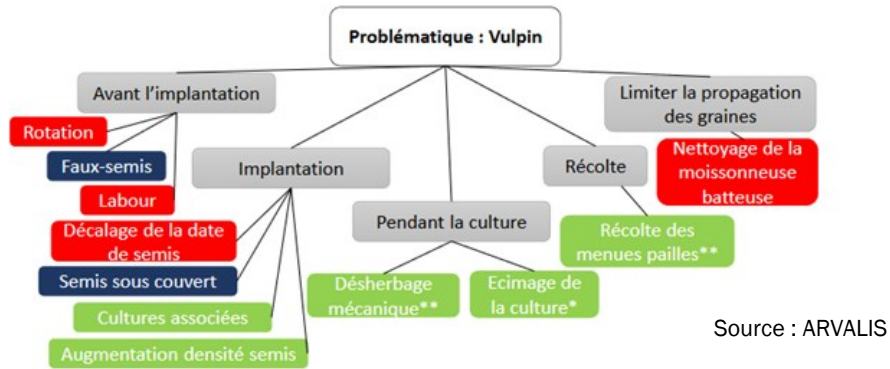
Problématique : Vulpin

Avant l'implantation

Rotation

Faux-semis

Labour

Décalage de la date de semis

Semis sous couvert

Implantation

Cultures associées

Augmentation densité semis

Pendant la culture

Désherbage mécanique**

Ecimage de la culture*

Récolte

Récolte des menues pailles**

Limiter la propagation des graines

Nettoyage de la moissonneuse batteuse

Source : ARVALIS